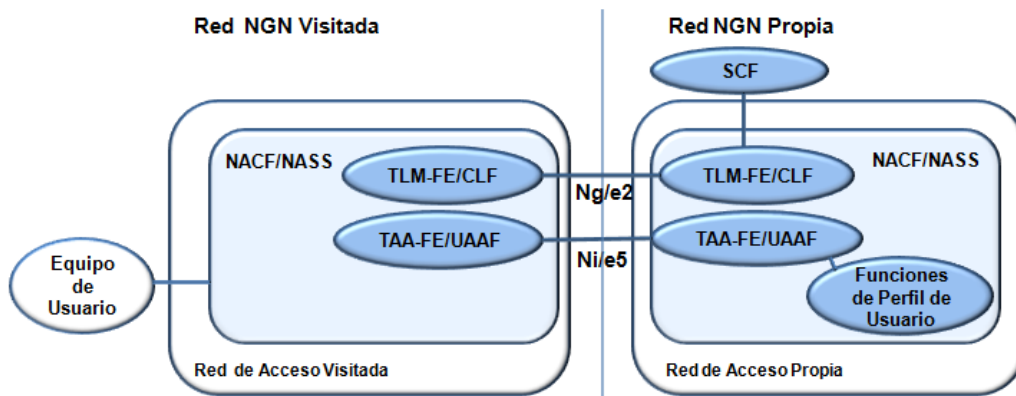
Red NGN Visitada

Red NGN Propia

SCF

NACF/NASS

TLM-FE/CLF

TAA-FE/UAAF

Ng/e2

Ni/e5

NACF/NASS

TLM-FE/CLF

TAA-FE/UAAF

Equipo de Usuario

Funciones de Perfil de Usuario

Red de Acceso Visitada

Red de Acceso Propia